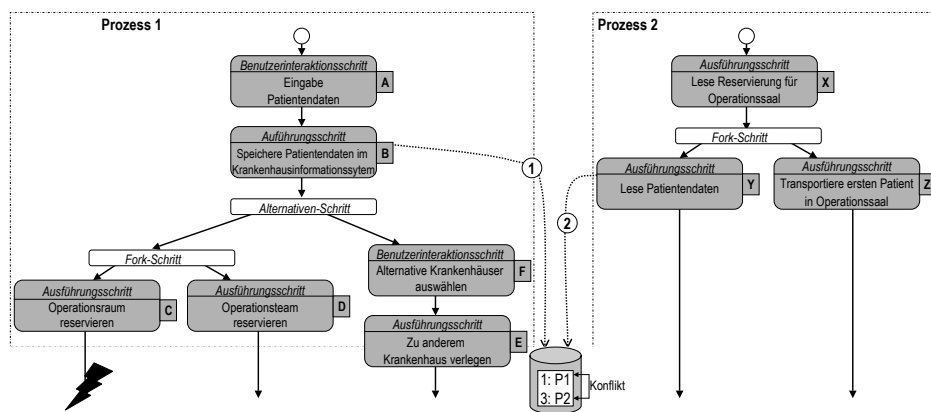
Prozess 1

Benutzerinteraktionsschritt
Eingabe Patientendaten
A

Ausführungsschritt
Speichere Patientendaten im Krankenhausinformationssytem
B

Alternativen-Schritt

Fork-Schritt

Ausführungsschritt
Operationsraum reservieren
C

Ausführungsschritt
Operationsteam reservieren
D

Benutzerinteraktionsschritt
Alternative Krankenhäuser auswählen
F

Ausführungsschritt
Zu anderem Krankenhaus verlegen
E

1

2

1: P1
3: P2
Konflikt

Prozess 2

Ausführungsschritt
Lese Reservierung für Operationssaal
X

Fork-Schritt

Ausführungsschritt
Lese Patientendaten
Y

Ausführungsschritt
Transportiere ersten Patient in Operationssaal
Z